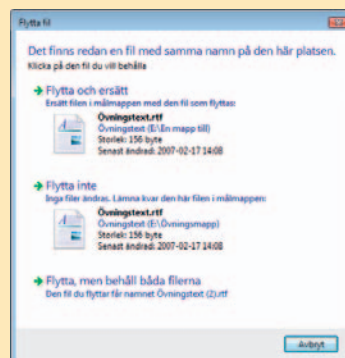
Flytta fil

Det finns redan en fil med samma namn på den här platsen.

Klicka på den fil du vill behålla

Flytta och ersätt

Ersätt filen i målmappen med den fil som flyttas:

Övningstext.rtf

Övningstext (E:\En mapp till)

Storlek: 156 byte

Senast ändrad: 2007-02-17 14:08

Flytta inte

Inga filer ändras. Lämna kvar den här filen i målmappen:

Övningstext.rtf

Övningstext (E:\Övningsmapp)

Storlek: 156 byte

Senast ändrad: 2007-02-17 14:08

Flytta, men behåll båda filerna

Den fil du flyttar får namnet Övningstext (2).rtf

Avbryt